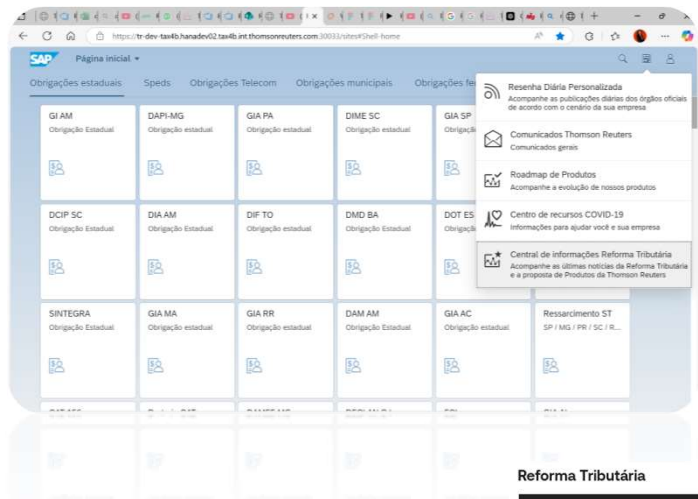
https://tr-dev-tax4b.hanadev02.tax4b.int.thomsonreuters.com:30033/sites#Shell-home

SAP Página inicial

Obrigações estaduais Speds Obrigações Telecom Obrigações municipais Obrigações fe

GI AM
Obrigação Estadual

DAPI-MG
Obrigação Estadual

GIA PA
Obrigação estadual

DIME SC
Obrigação Estadual

GIA SP
Obrigaç

DCIP SC
Obrigação Estadual

DIA AM
Obrigação Estadual

DIF TO
Obrigação Estadual

DMD BA
Obrigação Estadual

DOT ES
Obrigaç

SINTEGRA
Obrigação Estadual

GIA MA
Obrigação Estadual

GIA RR
Obrigação Estadual

DAM AM
Obrigação Estadual

GIA AC
Obrigação estadual

Ressarcimento ST
SP / MG / PR / SC / R...

Resenha Diária Personalizada
Acompanhe as publicações diárias dos órgãos oficiais de acordo com o cenário da sua empresa

Comunicados Thomson Reuters
Comunicados gerais

Roadmap de Produtos
Acompanhe a evolução de nossos produtos

Centro de recursos COVID-19
Informações para ajudar você e sua empresa

Central de informações Reforma Tributária
Acompanhe as últimas notícias da Reforma Tributária e a proposta de Produtos da Thomson Reuters

Reforma Tributária